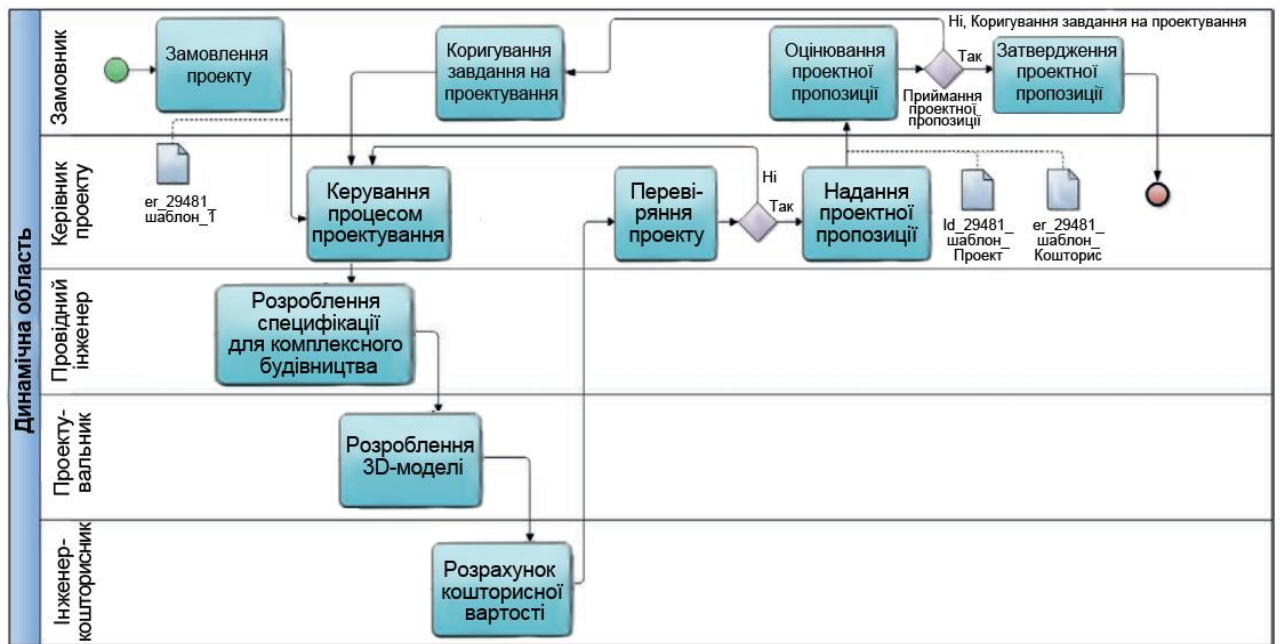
Динамічна область

Замовник

Замовлення проекту

Коригування завдання на проектування

Оцінювання проектної пропозиції

Ні, Коригування завдання на проектування

Так

Приймання проектної пропозиції

Затвердження проектної пропозиції

Керівник проекту

er_29481_ шаблон_1

Керування процесом проектування

Переві- ряння проекту

Ні

Так

Надання проектної пропозиції

Id_29481_ шаблон_ Проект

er_29481_ шаблон_ Кошторис

Провідний інженер

Розроблення специфікації для комплексного будівництва

Проекту- вальник

Розроблення 3D-моделі

Інженер- кошторисник

Розрахунок кошторисної вартості